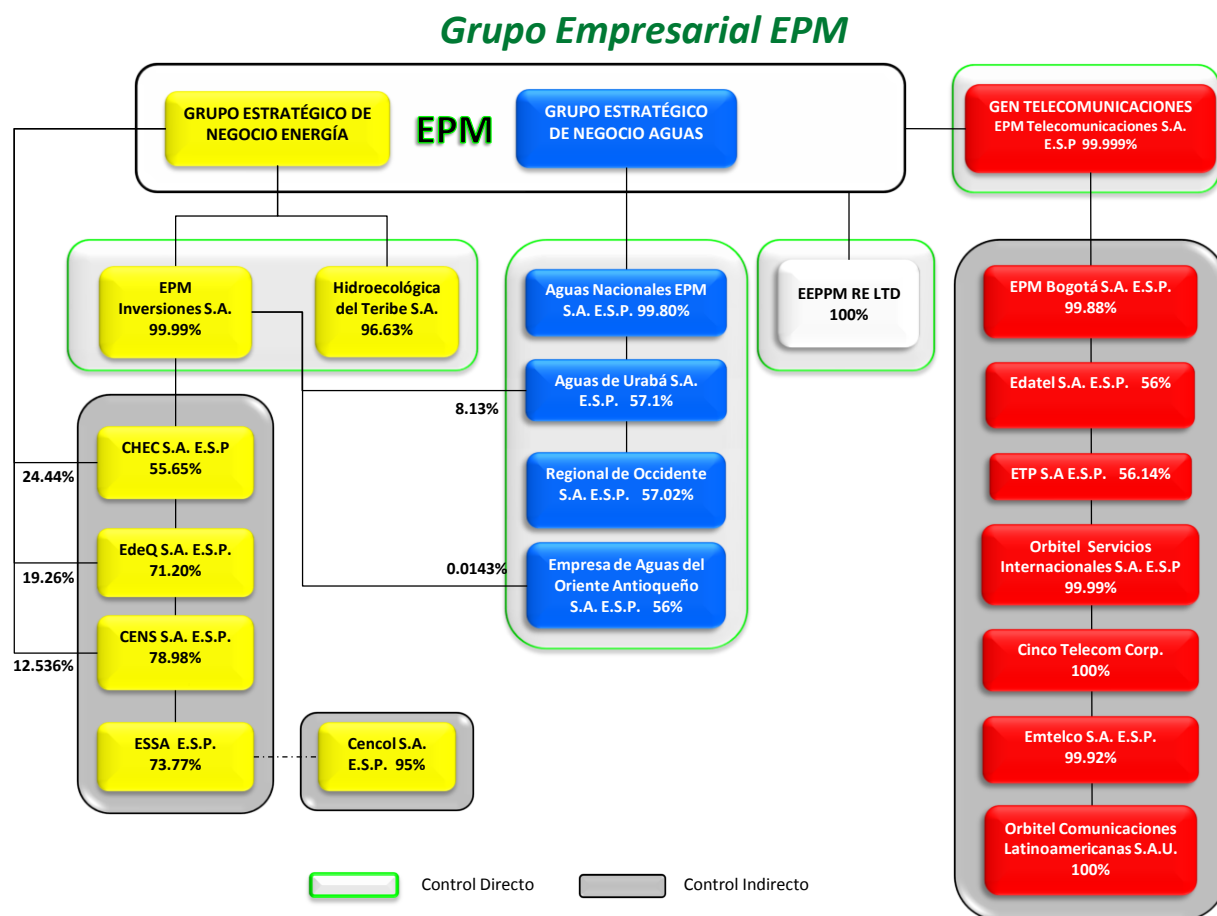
Grupo Empresarial EPM

GRUPO ESTRATÉGICO DE NEGOCIO ENERGÍA

EPM

GRUPO ESTRATÉGICO DE NEGOCIO AGUAS

GEN TELECOMUNICACIONES
EPM Telecomunicaciones S.A. E.S.P 99.999%

EPM Inversiones S.A. 99.99%

Hidroecológica del Teribe S.A. 96.63%

Aguas Nacionales EPM S.A. E.S.P. 99.80%

EEPPM RE LTD 100%

EPM Bogotá S.A. E.S.P. 99.88%

Aguas de Urabá S.A. E.S.P. 57.1%

8.13%

Edatel S.A. E.S.P. 56%

CHEC S.A. E.S.P 55.65%

24.44%

Regional de Occidente S.A. E.S.P. 57.02%

ETP S.A E.S.P. 56.14%

EdeQ S.A. E.S.P. 71.20%

19.26%

0.0143%

Empresa de Aguas del Oriente Antioqueño S.A. E.S.P. 56%

Orbitel Servicios Internacionales S.A. E.S.P 99.99%

CENS S.A. E.S.P. 78.98%

12.536%

Cinco Telecom Corp. 100%

ESSA E.S.P. 73.77%

Cencol S.A. E.S.P. 95%

Emtelco S.A. E.S.P. 99.92%

Orbitel Comunicaciones Latinoamericanas S.A.U. 100%

Control Directo

Control Indirecto